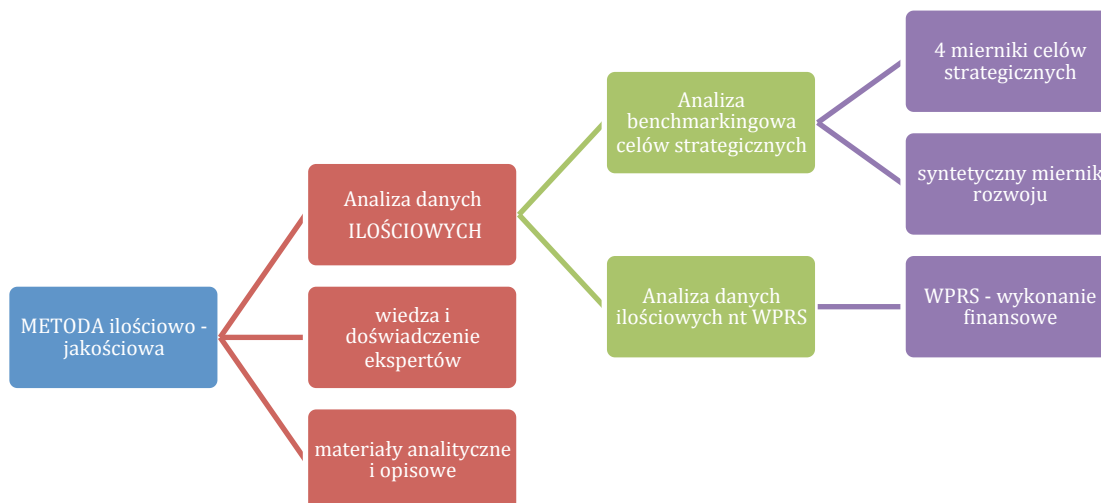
METODA ilościowo - jakościowa

Analiza danych ILOŚCIOWYCH

wiedza i doświadczenie ekspertów

materiały analityczne i opisowe

Analiza benchmarkingowa celów strategicznych

Analiza danych ilościowych nt WPRS

4 mierniki celów strategicznych

syntetyczny miernik rozwoju

WPRS - wykonanie finansowe